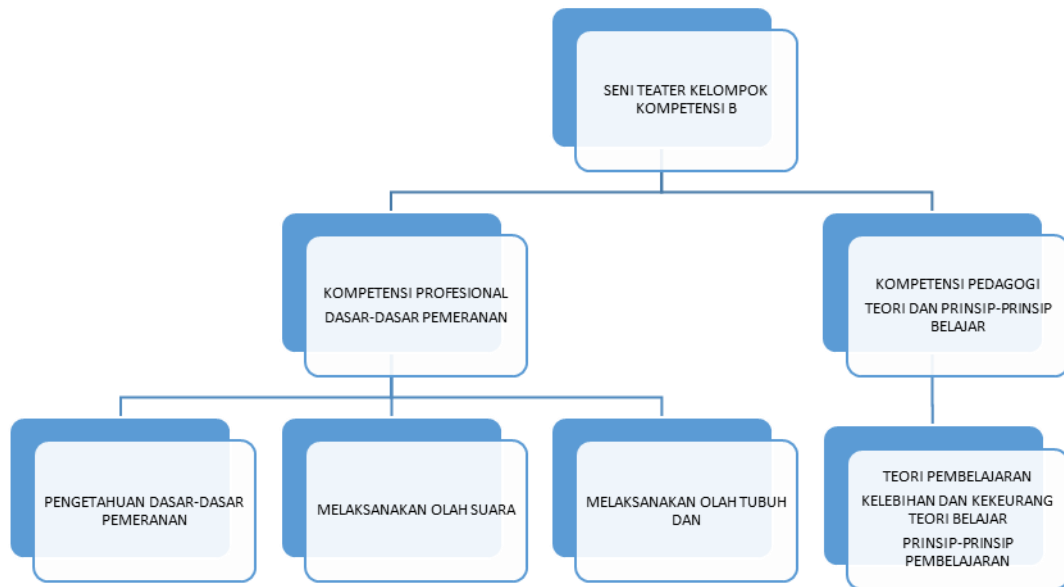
SENI TEATER KELOMPOK KOMPETENSI B

KOMPETENSI PROFESIONAL
DASAR-DASAR PEMERANAN

KOMPETENSI PEDAGOGI
TEORI DAN PRINSIP-PRINSIP BELAJAR

PENGETAHUAN DASAR-DASAR PEMERANAN

MELAKSANAKAN OLAH SUARA

MELAKSANAKAN OLAH TUBUH DAN

TEORI PEMBELAJARAN
KELEBIHAN DAN KEKEURANG TEORI BELAJAR
PRINSIP-PRINSIP PEMBELAJARAN